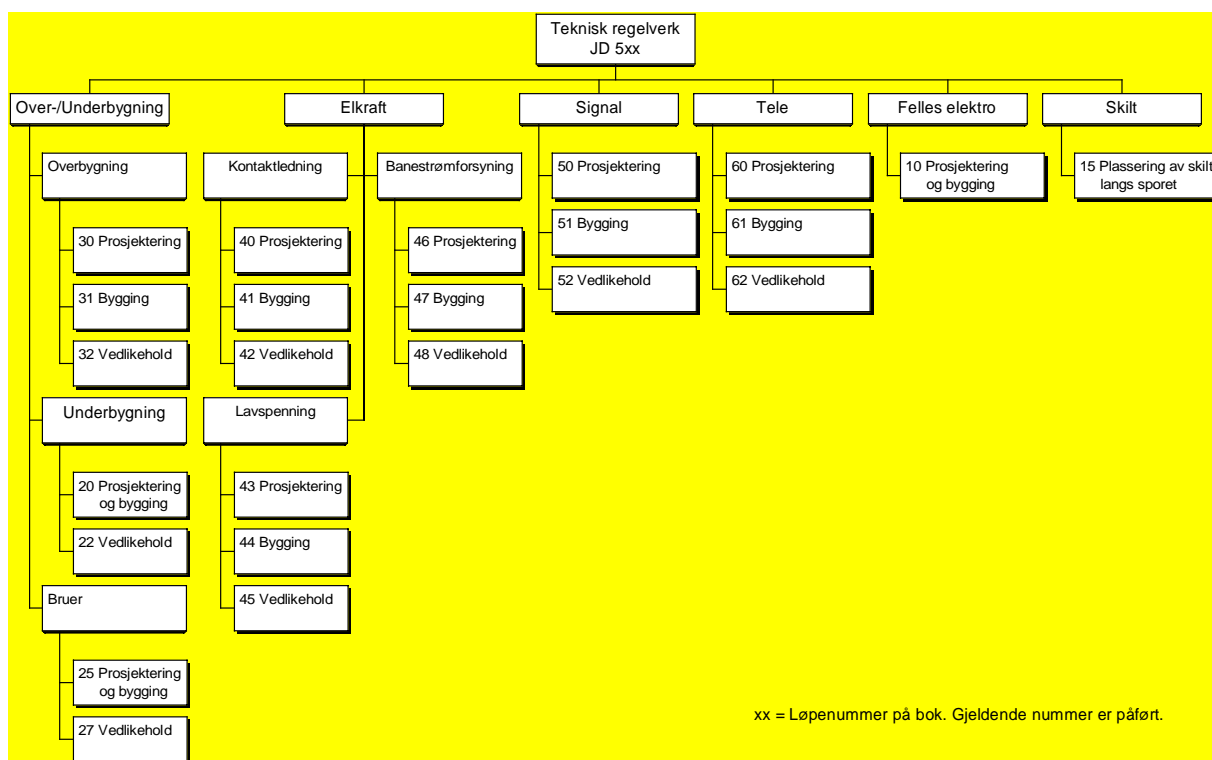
Teknisk regelverk
JD 5xx

Over-/Underbygning

Overbygning

30 Prosjektering

31 Bygging

32 Vedlikehold

Underbygning

20 Prosjektering og bygging

22 Vedlikehold

Bruer

25 Prosjektering og bygging

27 Vedlikehold

Elkraft

Kontaktledning

40 Prosjektering

41 Bygging

42 Vedlikehold

Lavspenning

43 Prosjektering

44 Bygging

45 Vedlikehold

Banestrømforsyning

46 Prosjektering

47 Bygging

48 Vedlikehold

Signal

50 Prosjektering

51 Bygging

52 Vedlikehold

Tele

60 Prosjektering

61 Bygging

62 Vedlikehold

Felles elektro

10 Prosjektering og bygging

Skilt

15 Plassering av skilt langs sporet

xx = Løpenummer på bok. Gjeldende nummer er påført.